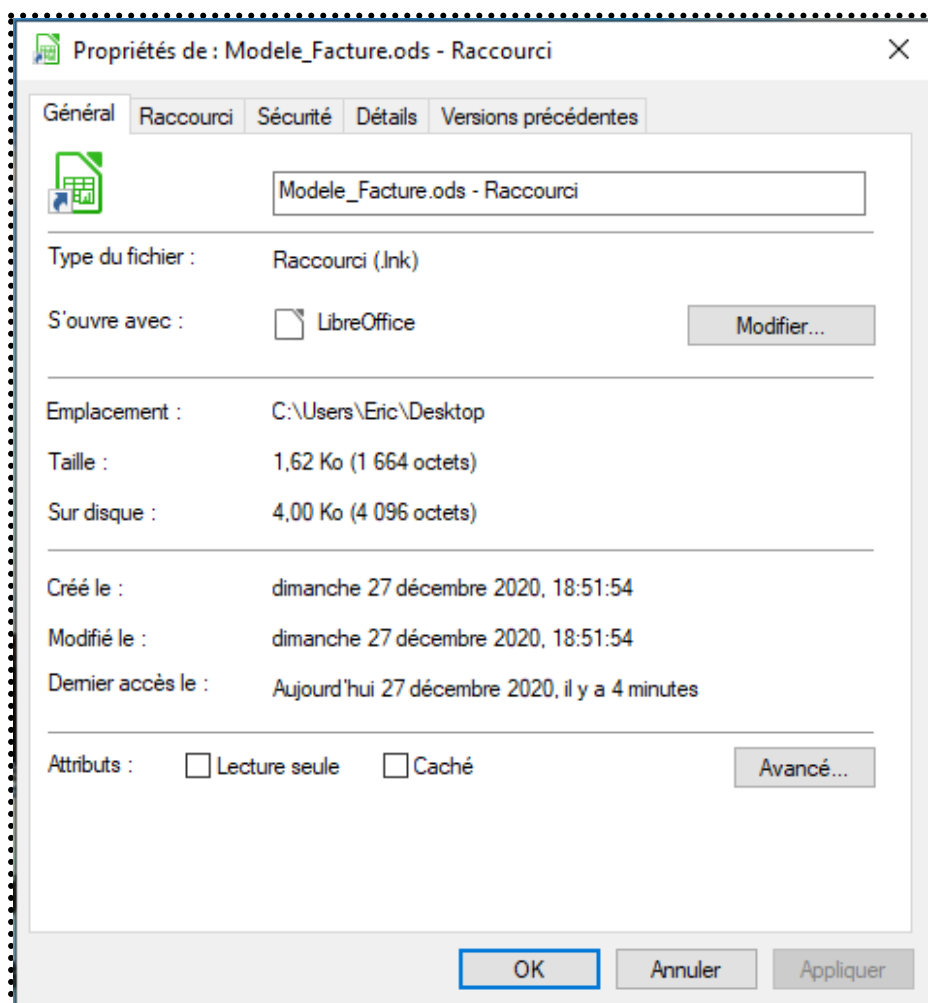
Propriétés de : Modele_Facture.ods - Raccourci

×

Général | Raccourci | Sécurité | Détails | Versions précédentes

Modele_Facture.ods - Raccourci

Type du fichier : Raccourci (.lnk)

S'ouvre avec : LibreOffice

Modifier...

Emplacement : C:\Users\Eric\Desktop

Taille : 1,62 Ko (1 664 octets)

Sur disque : 4,00 Ko (4 096 octets)

Créé le : dimanche 27 décembre 2020, 18:51:54

Modifié le : dimanche 27 décembre 2020, 18:51:54

Dernier accès le : Aujourd'hui 27 décembre 2020, il y a 4 minutes

Attributs : Lecture seule Caché

Avancé...

OK Annuler Appliquer